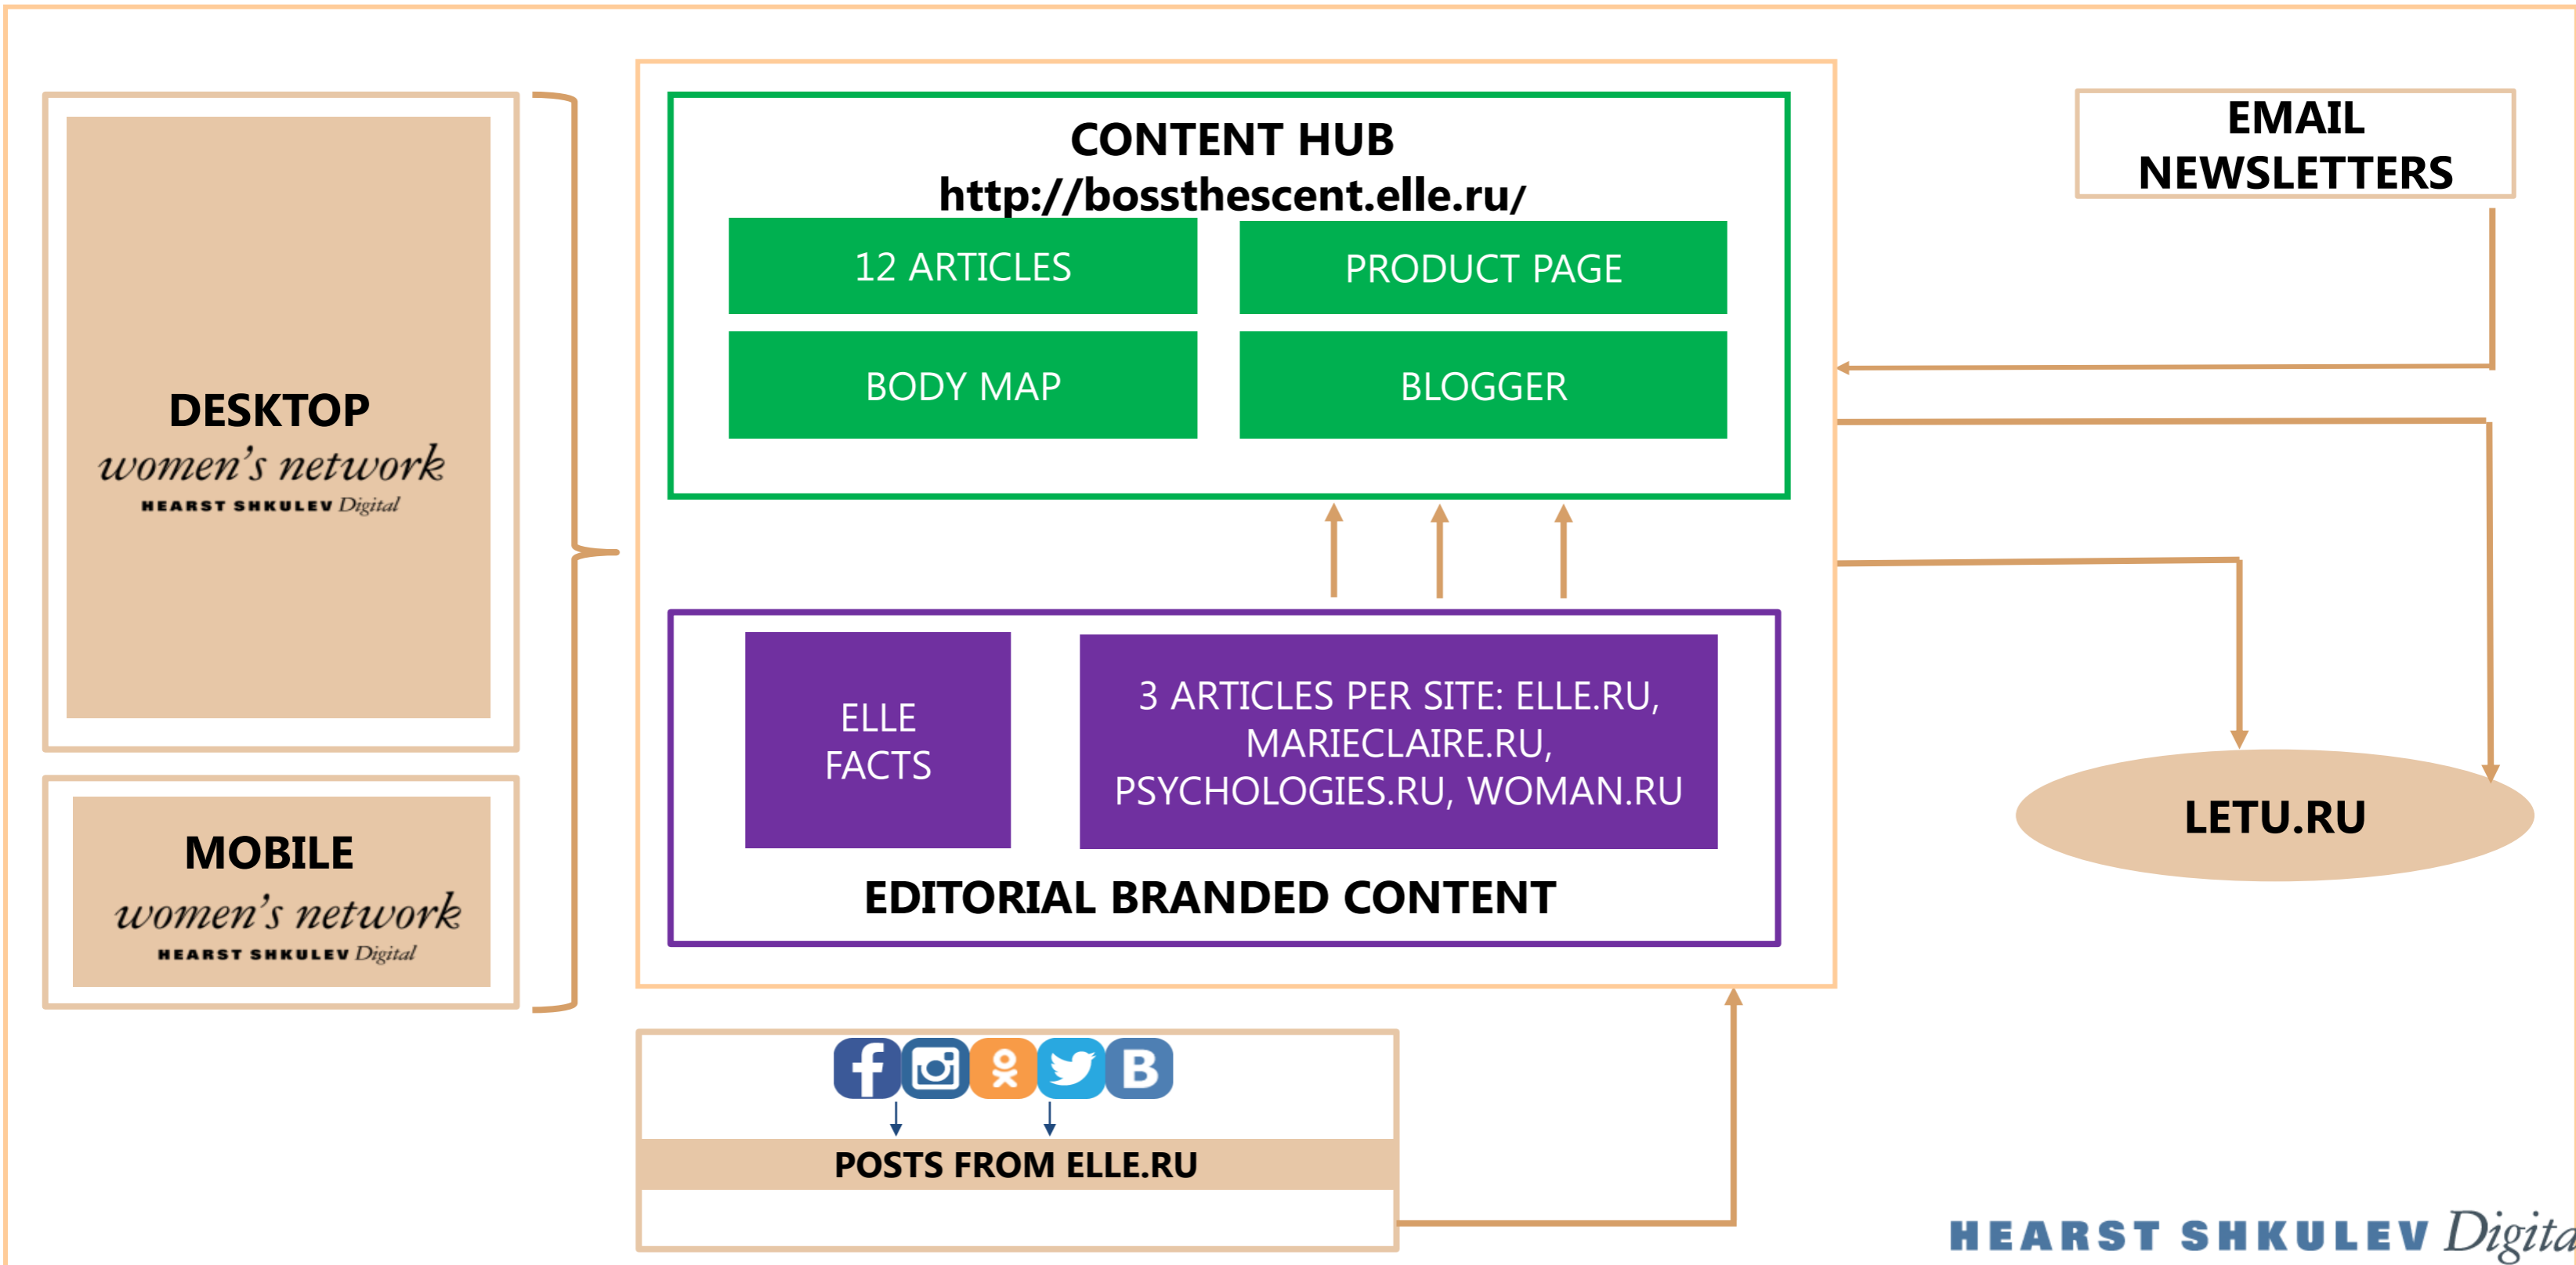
DESKTOP
women's network
HEARST SHKULEV Digital

MOBILE
women's network
HEARST SHKULEV Digital

CONTENT HUB
http://bossthescent.elle.ru/

12 ARTICLES

PRODUCT PAGE

BODY MAP

BLOGGER

ELLE FACTS

3 ARTICLES PER SITE: ELLE.RU, MARIECLAIRE.RU, PSYCHOLOGIES.RU, WOMAN.RU

EDITORIAL BRANDED CONTENT

EMAIL NEWSLETTERS

LETU.RU

B

POSTS FROM ELLE.RU

HEARST SHKULEV Digita